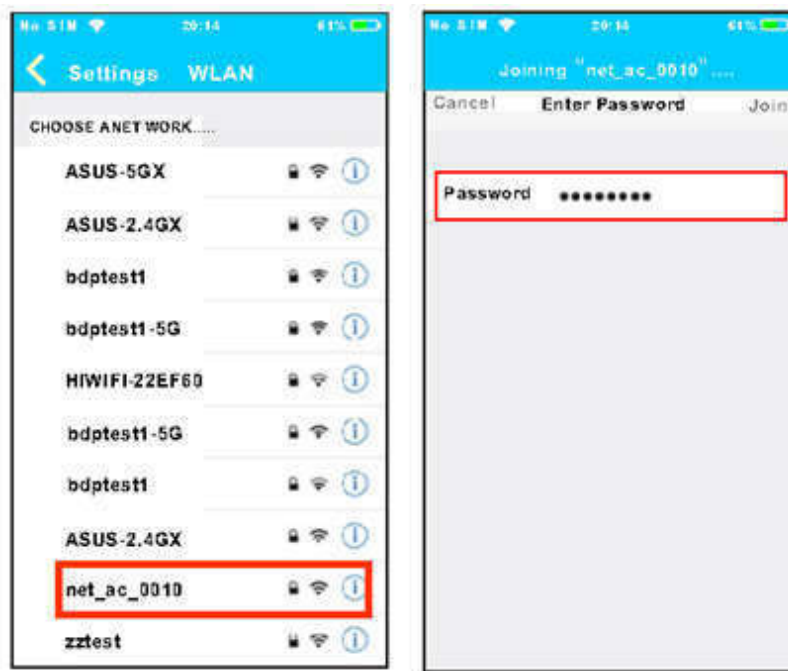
No SIM 20:14 61%

Settings WLAN

CHOOSE A NETWORK.....

ASUS-5GX

ASUS-2.4GX

bdptest1

bdptest1-5G

HIWIFI-22EF60

bdptest1-5G

bdptest1

ASUS-2.4GX

net_ac_0010

zztest

No SIM 20:14 61%

Joining "net_ac_0010"....

Cancel Enter Password Join

Password ••••••••